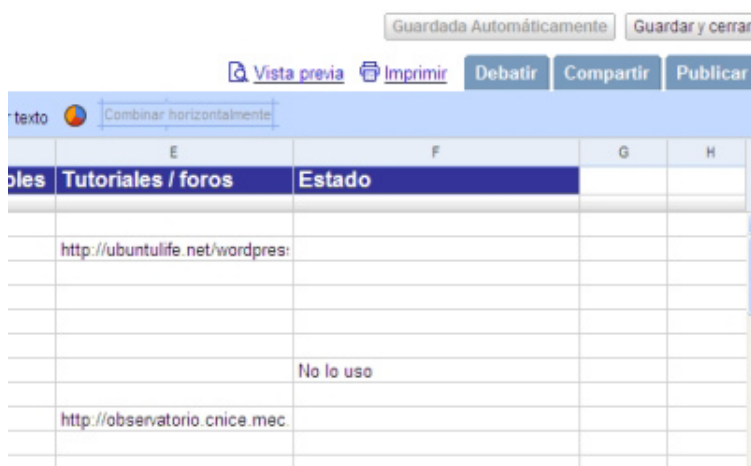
Guardada Automáticamente | Guardar y cerrar

Vista previa | Imprimir | Debatir | Compartir | Publicar

r texto | Combinar horizontalmente

|  | E | F | G | H |
|---|---|---|---|---|
| oles | Tutoriales / foros | Estado |  |  |
|  |  |  |  |  |
|  | http://ubuntulife.net/wordpres |  |  |  |
|  |  |  |  |  |
|  |  |  |  |  |
|  |  |  |  |  |
|  |  |  |  |  |
|  |  | No lo uso |  |  |
|  |  |  |  |  |
|  | http://observatorio.cnice.mec. |  |  |  |
|  |  |  |  |  |